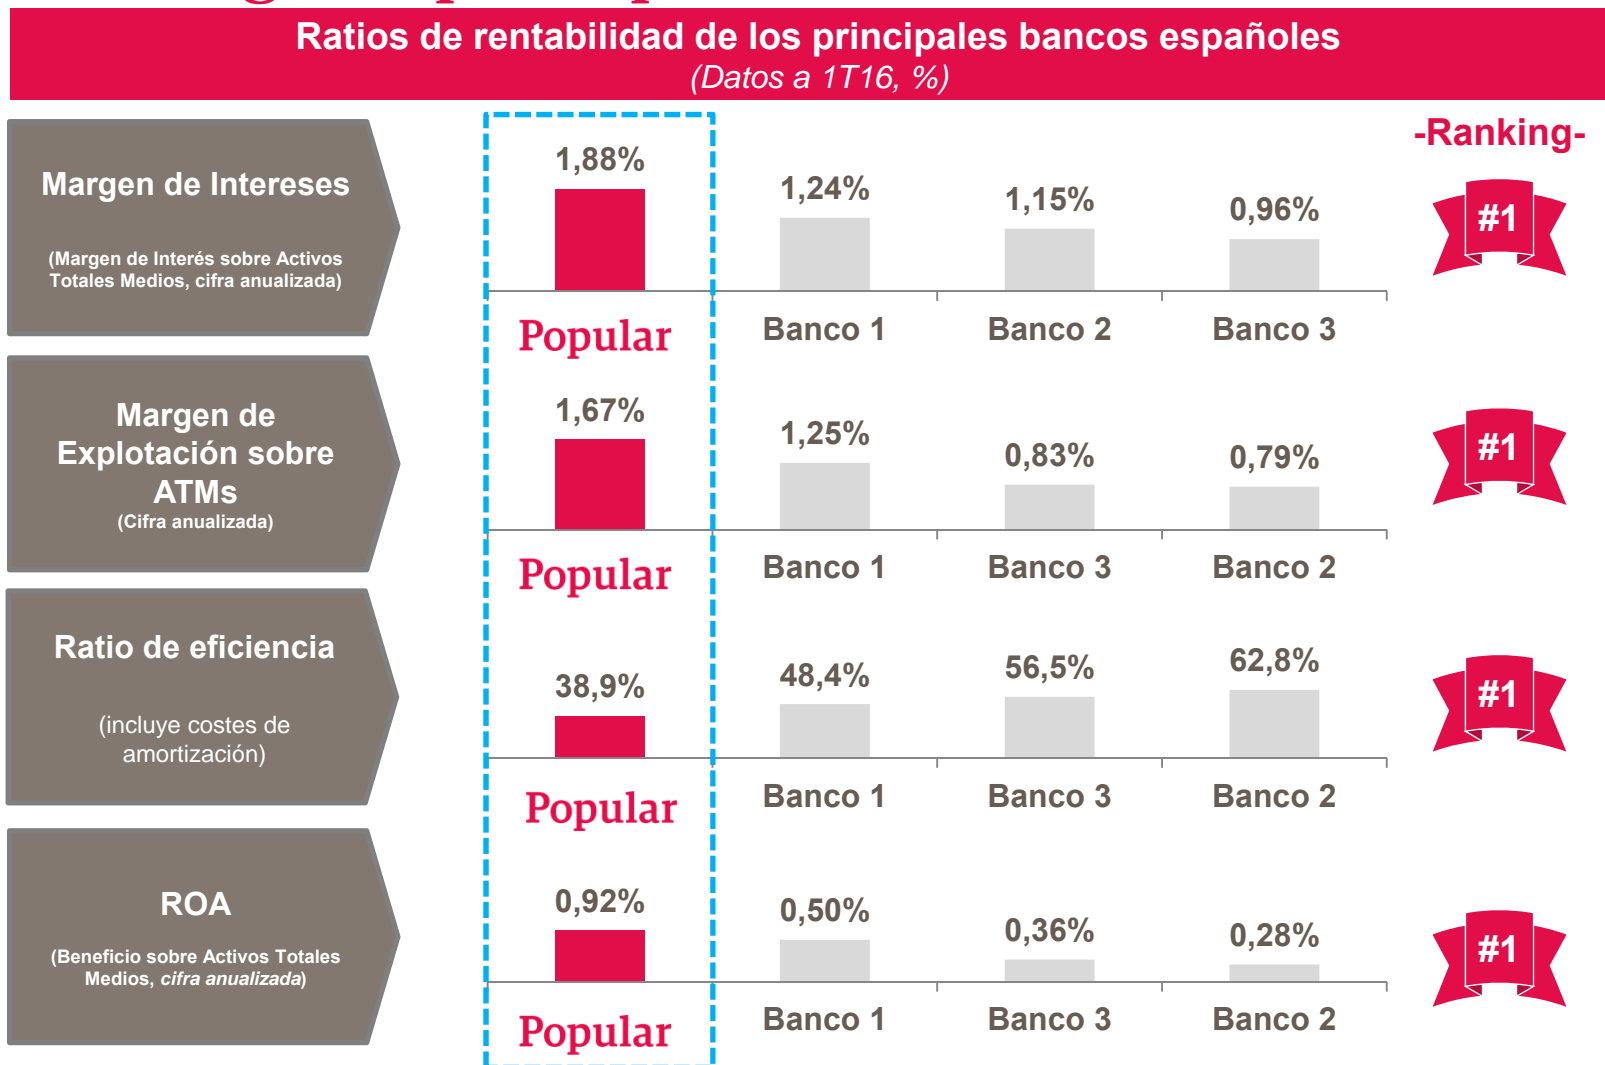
Ratios de rentabilidad de los principales bancos españoles
(Datos a 1T16, %)

-Ranking-

Margen de Intereses

(Margen de Interés sobre Activos Totales Medios, cifra anualizada)

1,88% 1,24% 1,15% 0,96%

Popular Banco 1 Banco 2 Banco 3

#1

Margen de Explotación sobre ATMs
(Cifra anualizada)

1,67% 1,25% 0,83% 0,79%

Popular Banco 1 Banco 3 Banco 2

#1

Ratio de eficiencia

(incluye costes de amortización)

38,9% 48,4% 56,5% 62,8%

Popular Banco 1 Banco 3 Banco 2

#1

ROA

(Beneficio sobre Activos Totales Medios, cifra anualizada)

0,92% 0,50% 0,36% 0,28%

Popular Banco 1 Banco 3 Banco 2

#1